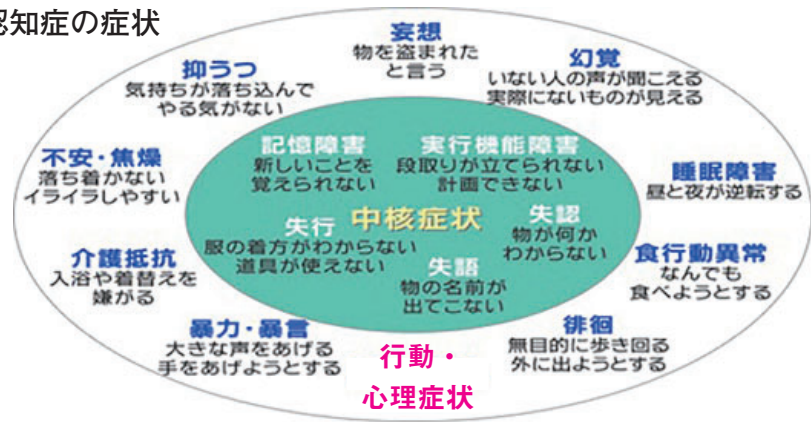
認知症の症状

妄想
物を盗まれたと言う

抑うつ
気持ちが落ち込んでやる気がない

幻覚
いない人の声が聞こえる
実際にないものが見える

記憶障害
新しいことを覚えられない

実行機能障害
段取りが立てられない
計画できない

不安・焦燥
落ち着かない
イライラしやすい

睡眠障害
昼と夜が逆転する

中核症状

失行
服の着方がわからない
道具が使えない

失認
物が何かわからない

介護抵抗
入浴や着替えを嫌がる

食行動異常
なんでも食べようとする

失語
物の名前が出てこない

暴力・暴言
大きな声をあげる
手をあげようとする

徘徊
無目的に歩き回る
外に出ようとする

行動・
心理症状